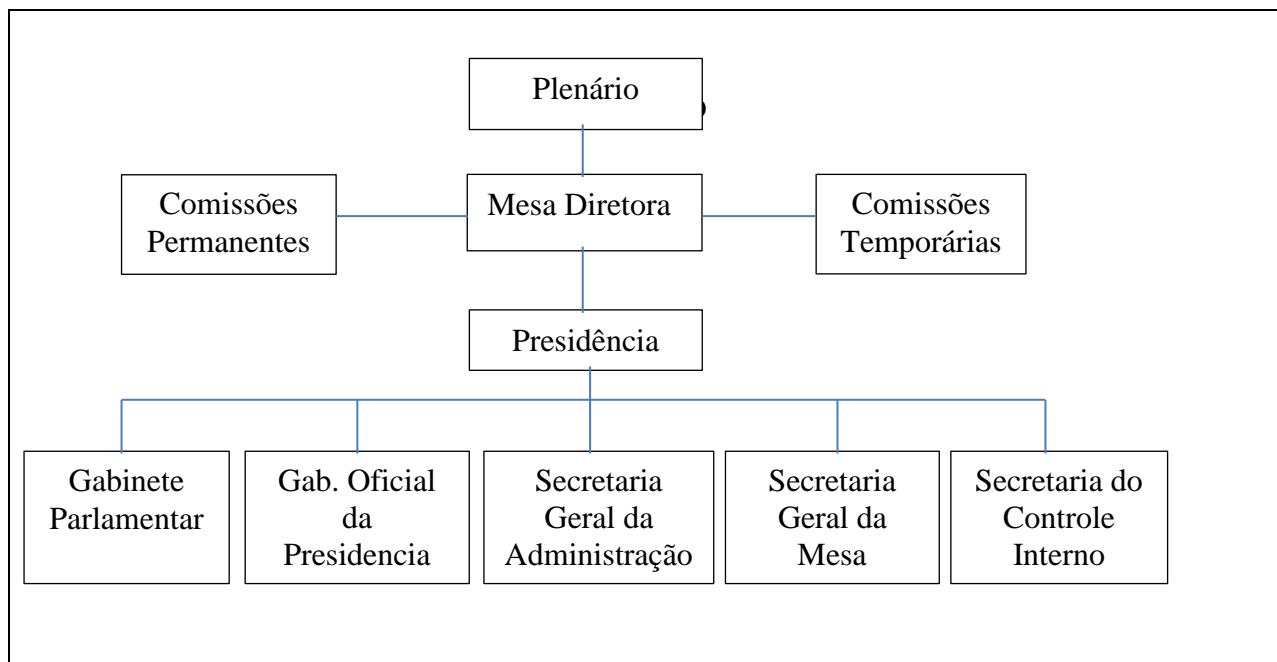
Plenário

Comissões Permanentes

Mesa Diretora

Comissões Temporárias

Presidência

Gabinete Parlamentar

Gab. Oficial da Presidencia

Secretaria Geral da Administração

Secretaria Geral da Mesa

Secretaria do Controle Interno